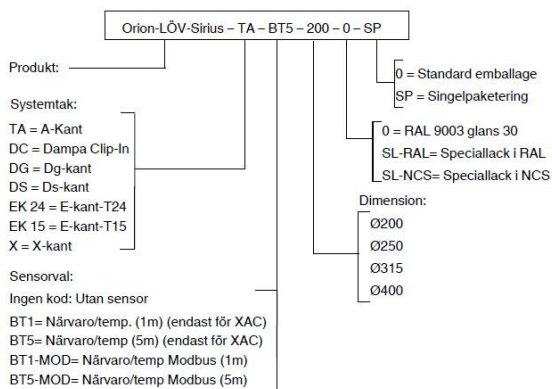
Orion-LÖV-Sirius – TA – BT5 – 200 – 0 – SP

Produkt:

Systemtak:
TA = A-Kant
DC = Dampa Clip-In
DG = Dg-kant
DS = Ds-kant
EK 24 = E-kant-T24
EK 15 = E-kant-T15
X = X-kant

Sensorval:
Ingen kod: Utan sensor
BT1= Närvaro/temp. (1m) (endast för XAC)
BT5= Närvaro/temp (5m) (endast för XAC)
BT1-MOD= Närvaro/temp Modbus (1m)
BT5-MOD= Närvaro/temp Modbus (5m)

0 = Standard emballage
SP = Singelpaketering

0 = RAL 9003 glans 30
SL-RAL= Speciallack i RAL
SL-NCS= Speciallack i NCS

Dimension:
Ø200
Ø250
Ø315
Ø400